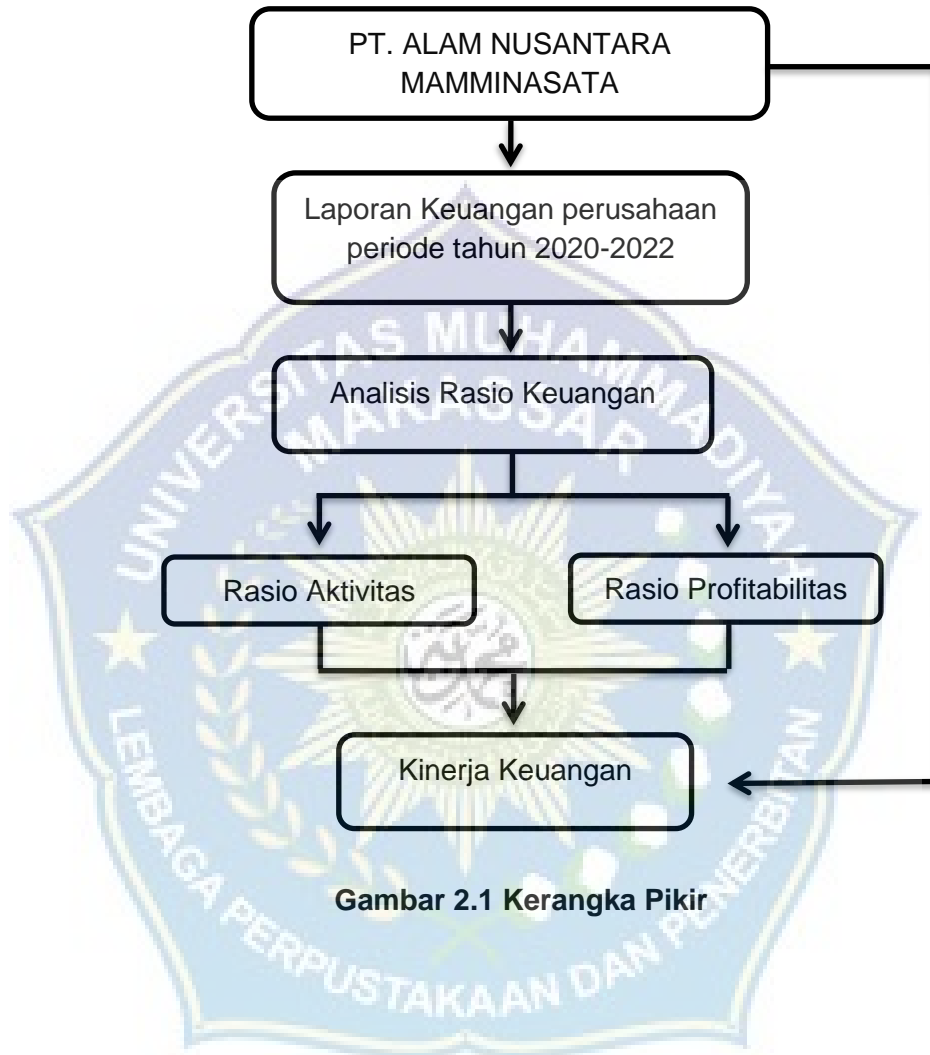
PT. ALAM NUSANTARA MAMMINASATA

Laporan Keuangan perusahaan periode tahun 2020-2022

Analisis Rasio Keuangan

Rasio Aktivitas

Rasio Profitabilitas

Kinerja Keuangan

Gambar 2.1 Kerangka Pikir

UNIVERSITAS MUHAMMADIYAH MAKASSAR

LEMBAGA PERPUSTAKAAN DAN PENERBITAN